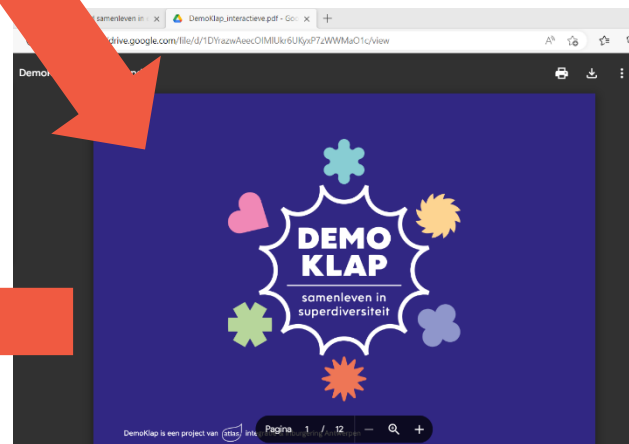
samenleven in × DemoKlap_interactieve.pdf - Goo × +

drive.google.com/file/d/1DYrazwAeecOIMIUkr6UKyxP7zWWMaO1c/view

Demo

DEMO KLAP

samenleven in superdiversiteit

DemoKlap is een project van atlas inte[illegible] Antwerpen

Pagina 1 / 12